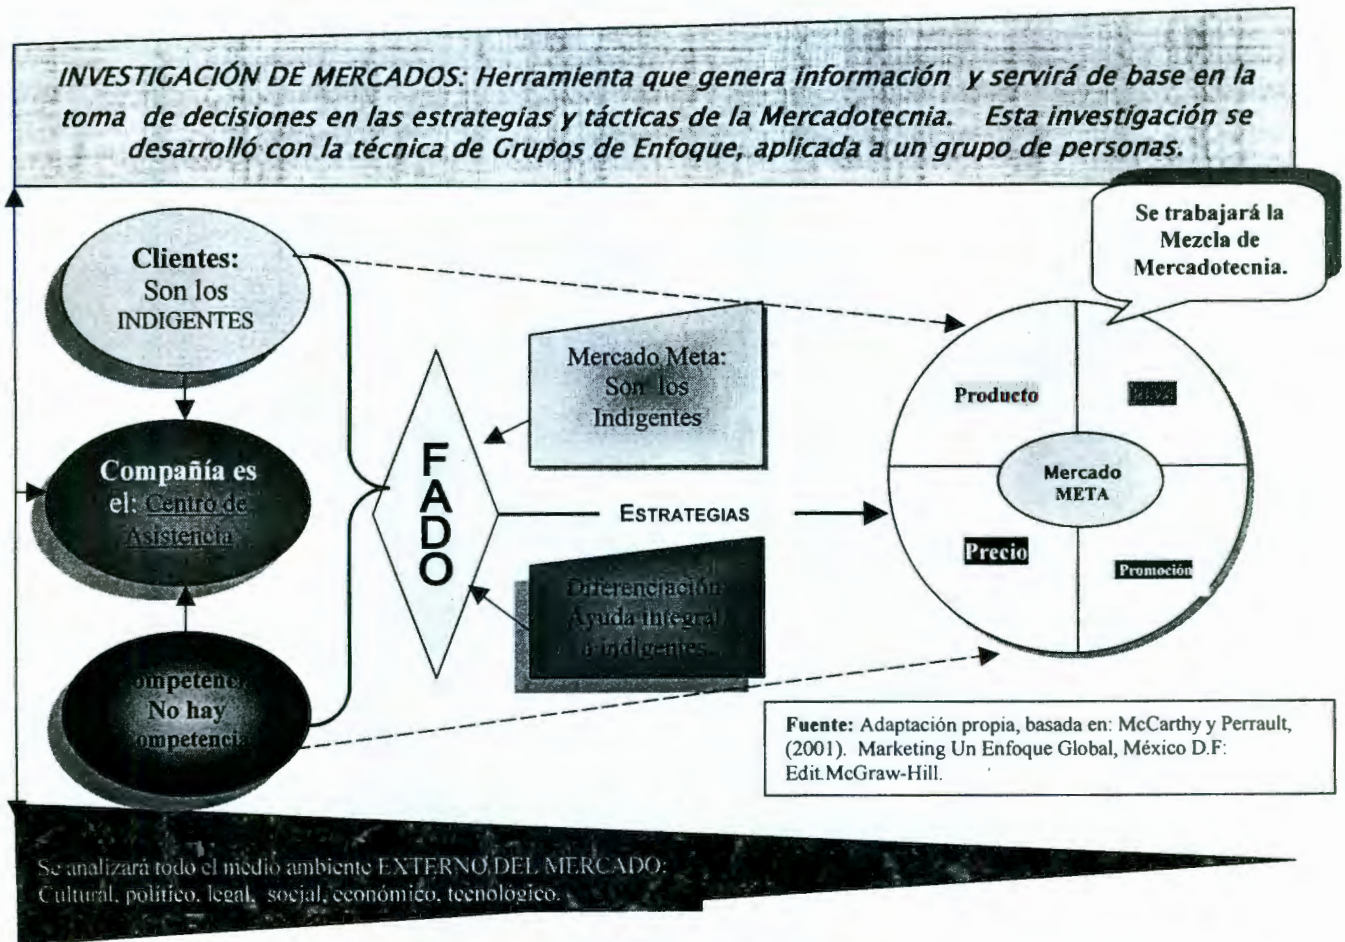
INVESTIGACIÓN DE MERCADOS: Herramienta que genera información y servirá de base en la toma de decisiones en las estrategias y tácticas de la Mercadotecnia. Esta investigación se desarrolló con la técnica de Grupos de Enfoque, aplicada a un grupo de personas.

Se trabajará la Mezcla de Mercadotecnia.

Clientes: Son los INDIGENTES

Compañía es el: Centro de Asistencia

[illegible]ompetenc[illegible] No hay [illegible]ompetencia

Mercado Meta: Son los Indigentes

FADO

ESTRATEGIAS

Diferenciación: Ayuda integral a indigentes.

Producto

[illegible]

Mercado META

Precio

Promoción

Fuente: Adaptación propia, basada en: McCarthy y Perrault, (2001). Marketing Un Enfoque Global, México D.F: Edit.McGraw-Hill.

Se analizará todo el medio ambiente EXTERNO DEL MERCADO: Cultural, político, legal, social, económico, tecnológico.